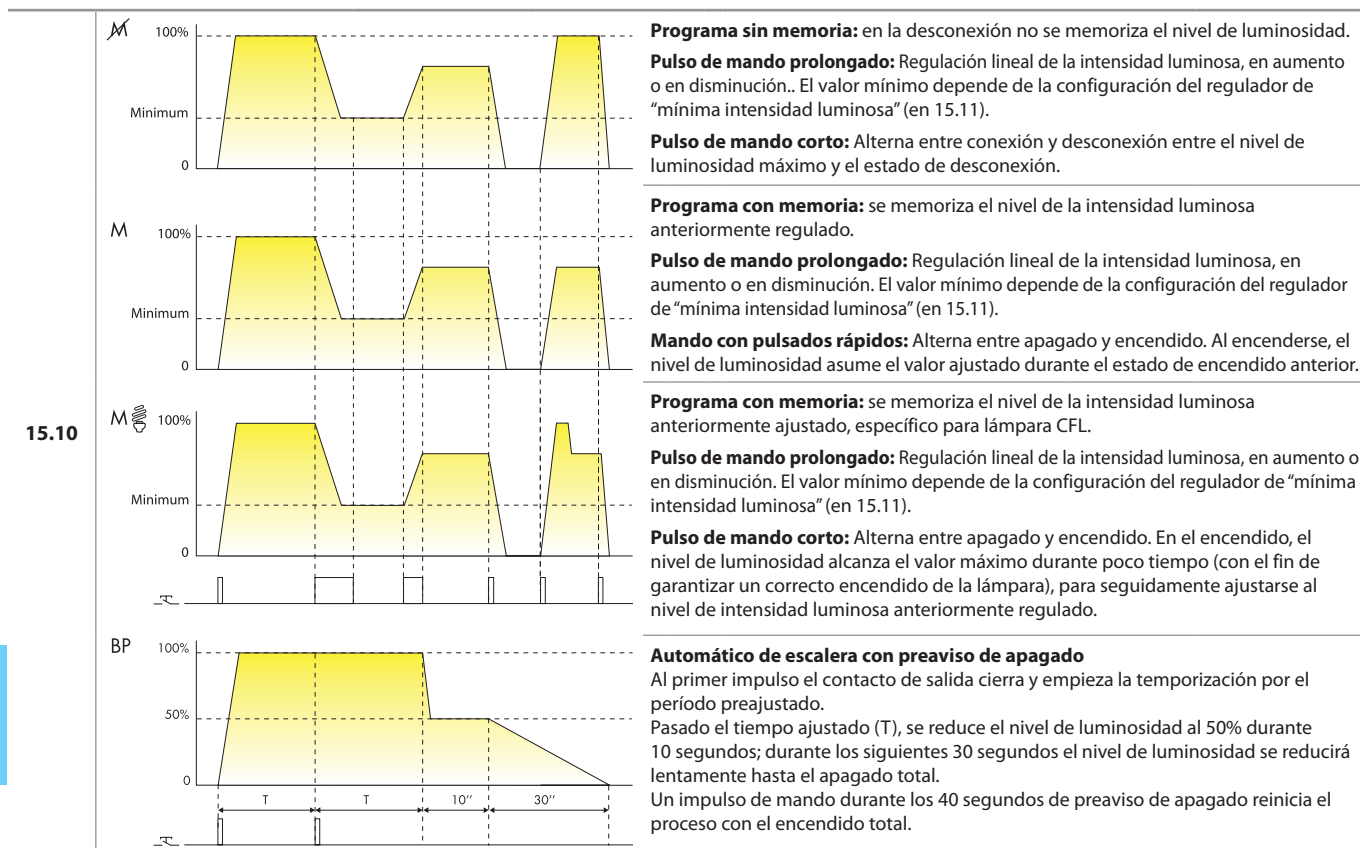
15.10

M̸
100%
Minimum
0

**Programa sin memoria:** en la desconexión no se memoriza el nivel de luminosidad.

**Pulso de mando prolongado:** Regulación lineal de la intensidad luminosa, en aumento o en disminución.. El valor mínimo depende de la configuración del regulador de "mínima intensidad luminosa" (en 15.11).

**Pulso de mando corto:** Alterna entre conexión y desconexión entre el nivel de luminosidad máximo y el estado de desconexión.

M
100%
Minimum
0

**Programa con memoria:** se memoriza el nivel de la intensidad luminosa anteriormente regulado.

**Pulso de mando prolongado:** Regulación lineal de la intensidad luminosa, en aumento o en disminución. El valor mínimo depende de la configuración del regulador de "mínima intensidad luminosa" (en 15.11).

**Mando con pulsados rápidos:** Alterna entre apagado y encendido. Al encenderse, el nivel de luminosidad asume el valor ajustado durante el estado de encendido anterior.

M
100%
Minimum
0

**Programa con memoria:** se memoriza el nivel de la intensidad luminosa anteriormente ajustado, específico para lámpara CFL.

**Pulso de mando prolongado:** Regulación lineal de la intensidad luminosa, en aumento o en disminución. El valor mínimo depende de la configuración del regulador de "mínima intensidad luminosa" (en 15.11).

**Pulso de mando corto:** Alterna entre apagado y encendido. En el encendido, el nivel de luminosidad alcanza el valor máximo durante poco tiempo (con el fin de garantizar un correcto encendido de la lámpara), para seguidamente ajustarse al nivel de intensidad luminosa anteriormente regulado.

BP
100%
50%
0
T T 10'' 30''

**Automático de escalera con preaviso de apagado**
Al primer impulso el contacto de salida cierra y empieza la temporización por el período preajustado.
Pasado el tiempo ajustado (T), se reduce el nivel de luminosidad al 50% durante 10 segundos; durante los siguientes 30 segundos el nivel de luminosidad se reducirá lentamente hasta el apagado total.
Un impulso de mando durante los 40 segundos de preaviso de apagado reinicia el proceso con el encendido total.